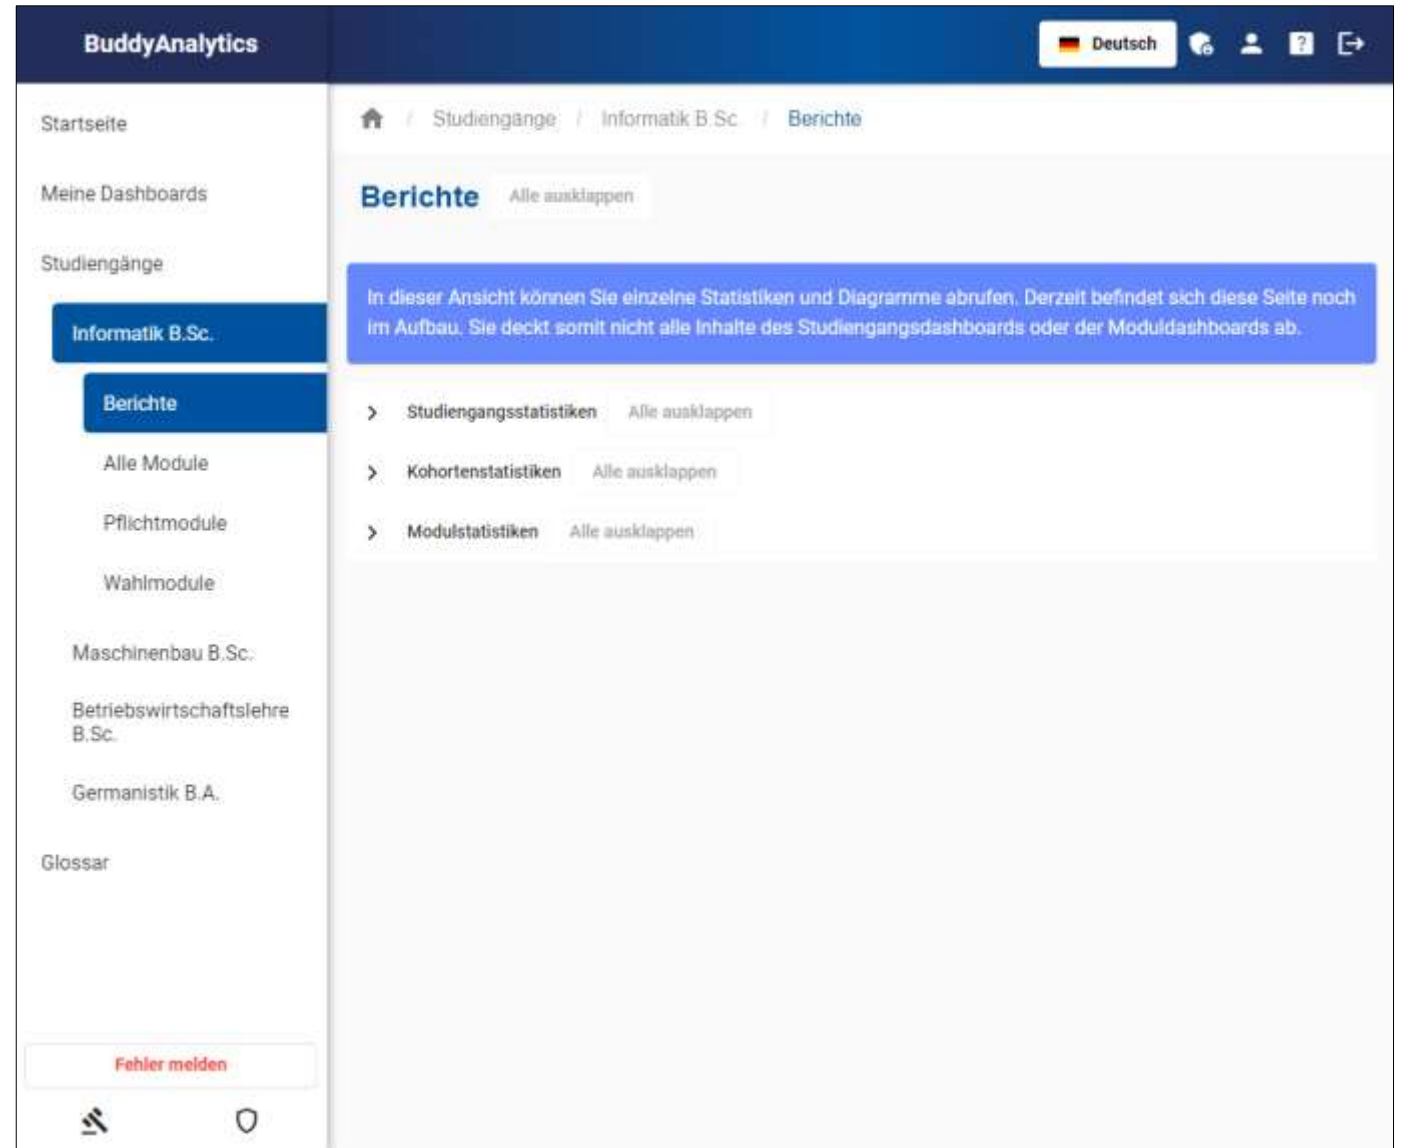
BuddyAnalytics

Deutsch

Startseite

Meine Dashboards

Studiengänge

Informatik B.Sc.

Berichte

Alle Module

Pflichtmodule

Wahlmodule

Maschinenbau B.Sc.

Betriebswirtschaftslehre B.Sc.

Germanistik B.A.

Glossar

Fehler melden

/ Studiengänge / Informatik B.Sc. / Berichte

Berichte Alle ausklappen

In dieser Ansicht können Sie einzelne Statistiken und Diagramme abrufen. Derzeit befindet sich diese Seite noch im Aufbau. Sie deckt somit nicht alle Inhalte des Studiengangsdashboards oder der Moduldashboards ab.

Studiengangsstatistiken Alle ausklappen

Kohortenstatistiken Alle ausklappen

Modulstatistiken Alle ausklappen